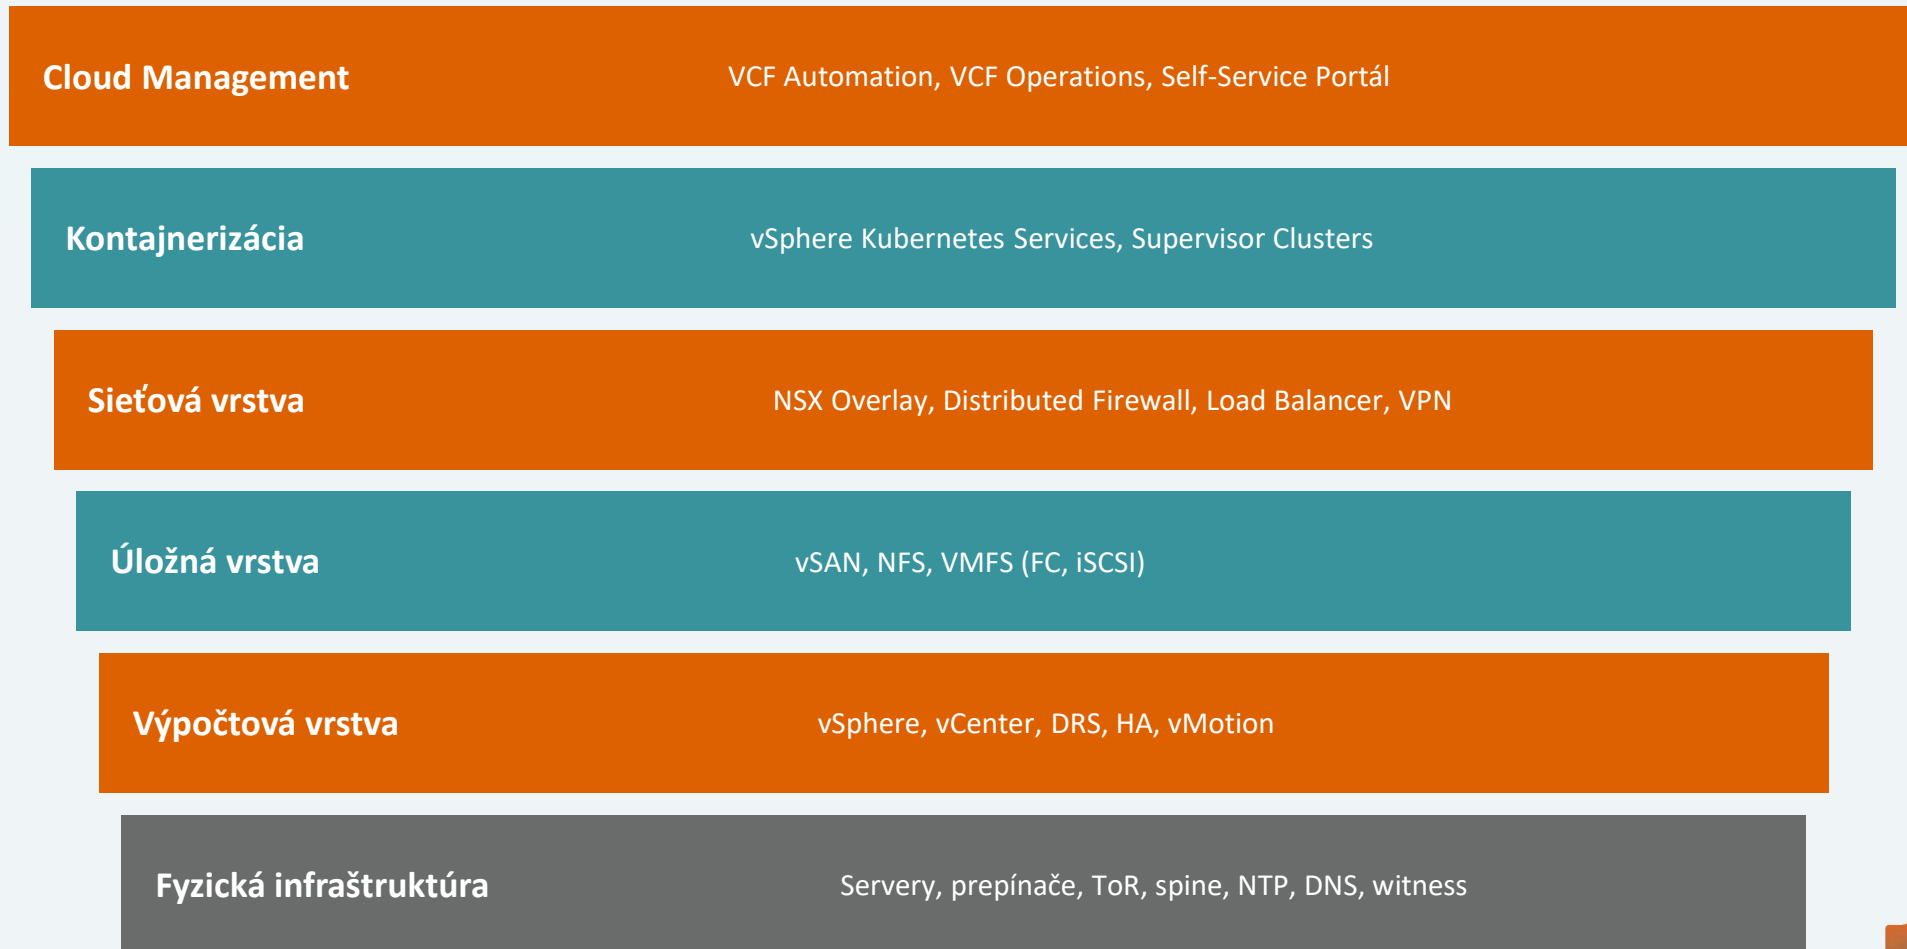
Cloud Management VCF Automation, VCF Operations, Self-Service Portál

Kontajnerizácia vSphere Kubernetes Services, Supervisor Clusters

Sieťová vrstva NSX Overlay, Distributed Firewall, Load Balancer, VPN

Úložná vrstva vSAN, NFS, VMFS (FC, iSCSI)

Výpočtová vrstva vSphere, vCenter, DRS, HA, vMotion

Fyzická infraštruktúra Servery, prepínače, ToR, spine, NTP, DNS, witness